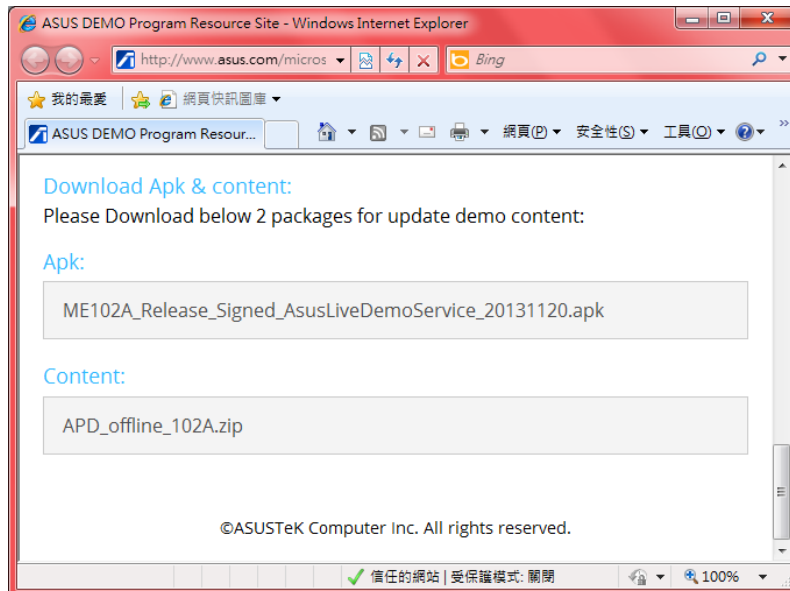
ASUS DEMO Program Resource Site - Windows Internet Explorer

http://www.asus.com/micros

Bing

我的最愛

網頁快訊圖庫

ASUS DEMO Program Resour...

網頁(P) 安全性(S) 工具(O)

Download Apk & content:

Please Download below 2 packages for update demo content:

Apk:

ME102A_Release_Signed_AsusLiveDemoService_20131120.apk

Content:

APD_offline_102A.zip

©ASUSTeK Computer Inc. All rights reserved.

信任的網站 | 受保護模式: 關閉

100%